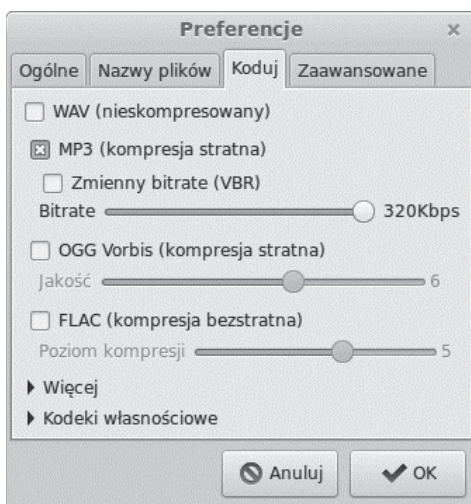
Preferencje
×
Ogólne | Nazwy plików | Koduj | Zaawansowane

WAV (nieskompresowany)

MP3 (kompresja stratna)

Zmienny bitrate (VBR)

Bitrate 320Kbps

OGG Vorbis (kompresja stratna)

Jakość 6

FLAC (kompresja bezstratna)

Poziom kompresji 5

Więcej

Kodeki własnościowe

Anuluj
OK